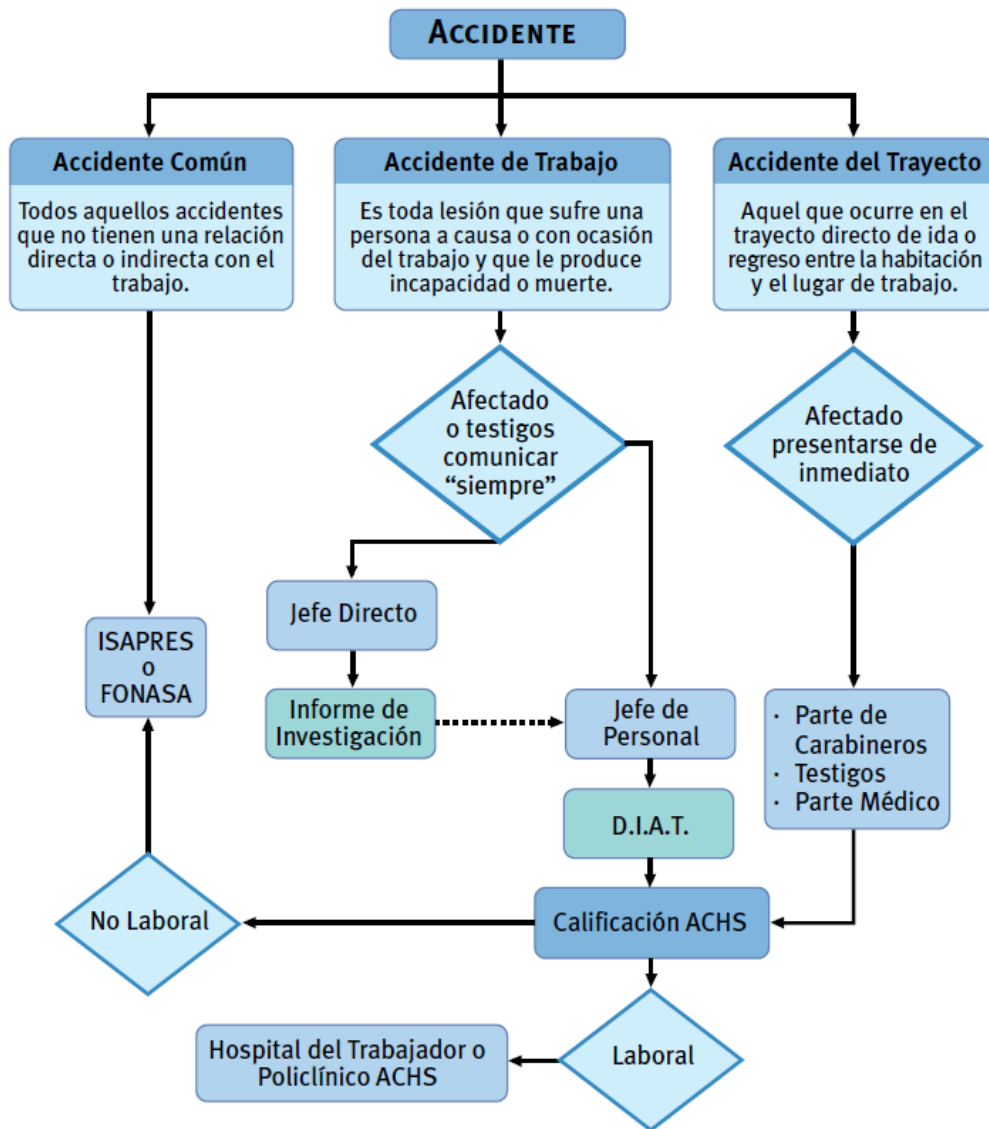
ACCIDENTE

Accidente Común

Todos aquellos accidentes que no tienen una relación directa o indirecta con el trabajo.

Accidente de Trabajo

Es toda lesión que sufre una persona a causa o con ocasión del trabajo y que le produce incapacidad o muerte.

Accidente del Trayecto

Aquel que ocurre en el trayecto directo de ida o regreso entre la habitación y el lugar de trabajo.

Afectado o testigos comunicar “siempre”

Afectado presentarse de inmediato

Jefe Directo

ISAPRES o FONASA

Informe de Investigación

Jefe de Personal

· Parte de Carabineros
· Testigos
· Parte Médico

D.I.A.T.

No Laboral

Calificación ACHS

Hospital del Trabajador o Policlínico ACHS

Laboral